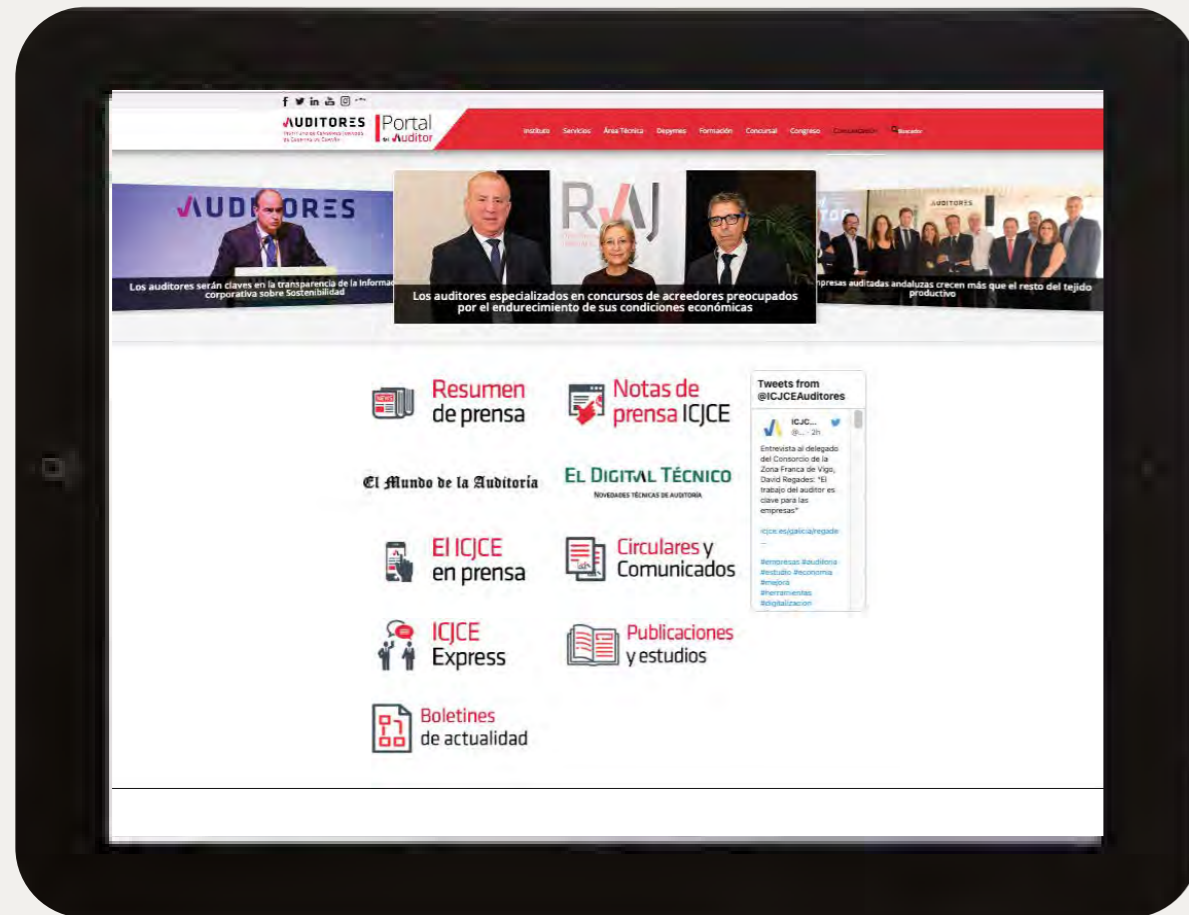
AUDITORES
Instituto de Censores Jurados de Cuentas de España

Portal del Auditor

Instituto Servicios Área Técnica Despymes Formación Concursal Congreso Comunicación Buscador

AUDITORES

Los auditores serán claves en la transparencia de la Informa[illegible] corporativa sobre Sostenibilidad

RAJ

Los auditores especializados en concursos de acreedores preocupados por el endurecimiento de sus condiciones económicas

AUDITORES

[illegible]mpresas auditadas andaluzas crecen más que el resto del tejido productivo

Resumen de prensa

Notas de prensa ICJCE

El Mundo de la Auditoría

EL DIGITAL TÉCNICO
NOVEDADES TÉCNICAS DE AUDITORÍA

El ICJCE en prensa

Circulares y Comunicados

ICJCE Express

Publicaciones y estudios

Boletines de actualidad

Tweets from @ICJCEAuditores

ICJC... @... · 2h

Entrevista al delegado del Consorcio de la Zona Franca de Vigo, David Regades: "El trabajo del auditor es clave para las empresas"

icjce.es/galicia/regade...

#empresas #auditoria #estudio #economia #mejora #herramientas #digitalizacion